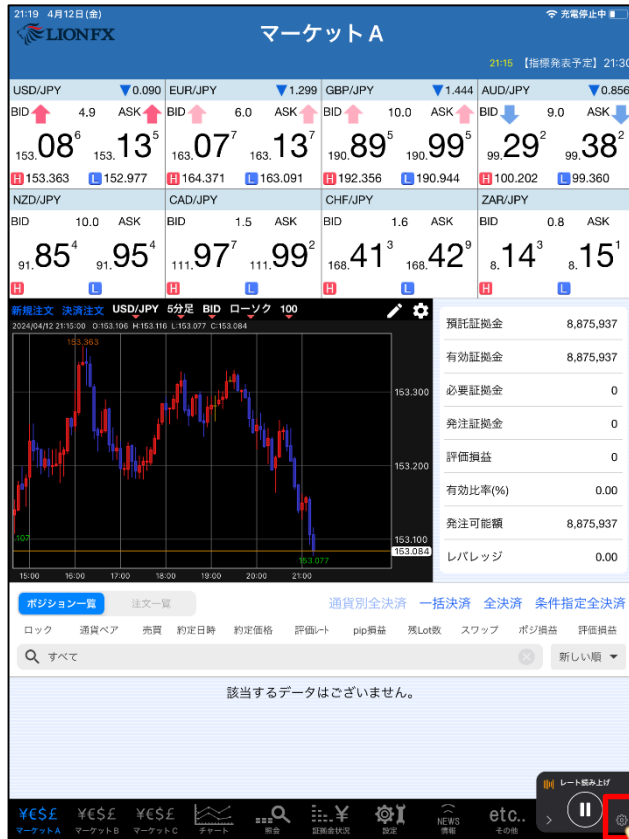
21:19 4月12日(金)

充電停止中

LIONFX

マーケットA

21:15 【指標発表予定】21:30

USD/JPY ▼0.090
BID 4.9 ASK
$_{153.}08^{6}$ $_{153.}13^{5}$
H 153.363 L 152.977

EUR/JPY ▼1.299
BID 6.0 ASK
$_{163.}07^{7}$ $_{163.}13^{7}$
H 164.371 L 163.091

GBP/JPY ▼1.444
BID 10.0 ASK
$_{190.}89^{5}$ $_{190.}99^{5}$
H 192.356 L 190.944

AUD/JPY ▼0.856
BID 9.0 ASK
$_{99.}29^{2}$ $_{99.}38^{2}$
H 100.202 L 99.360

NZD/JPY
BID 10.0 ASK
$_{91.}85^{4}$ $_{91.}95^{4}$
H L

CAD/JPY
BID 1.5 ASK
$_{111.}97^{7}$ $_{111.}99^{2}$
H L

CHF/JPY
BID 1.6 ASK
$_{168.}41^{3}$ $_{168.}42^{9}$
H L

ZAR/JPY
BID 0.8 ASK
$_{8.}14^{3}$ $_{8.}15^{1}$
H L

新規注文 決済注文 USD/JPY 5分足 BID ローソク 100
2024/04/12 21:15:00 O:153.106 H:153.116 L:153.077 C:153.084
153.363
153.300
153.200
153.107
153.100
153.084
153.077
15:00 16:00 17:00 18:00 19:00 20:00 21:00

| 預託証拠金 | 8,875,937 |
|---|---|
| 有効証拠金 | 8,875,937 |
| 必要証拠金 | 0 |
| 発注証拠金 | 0 |
| 評価損益 | 0 |
| 有効比率(%) | 0.00 |
| 発注可能額 | 8,875,937 |
| レバレッジ | 0.00 |

ポジション一覧 注文一覧
通貨別全決済 一括決済 全決済 条件指定全決済
ロック 通貨ペア 売買 約定日時 約定価格 評価レート pip損益 残Lot数 スワップ ポジ損益 評価損益
すべて
新しい順
該当するデータはございません。

レート読み上げ

マーケットA マーケットB マーケットC チャート 照会 証拠金状況 設定 NEWS 情報 etc.. その他